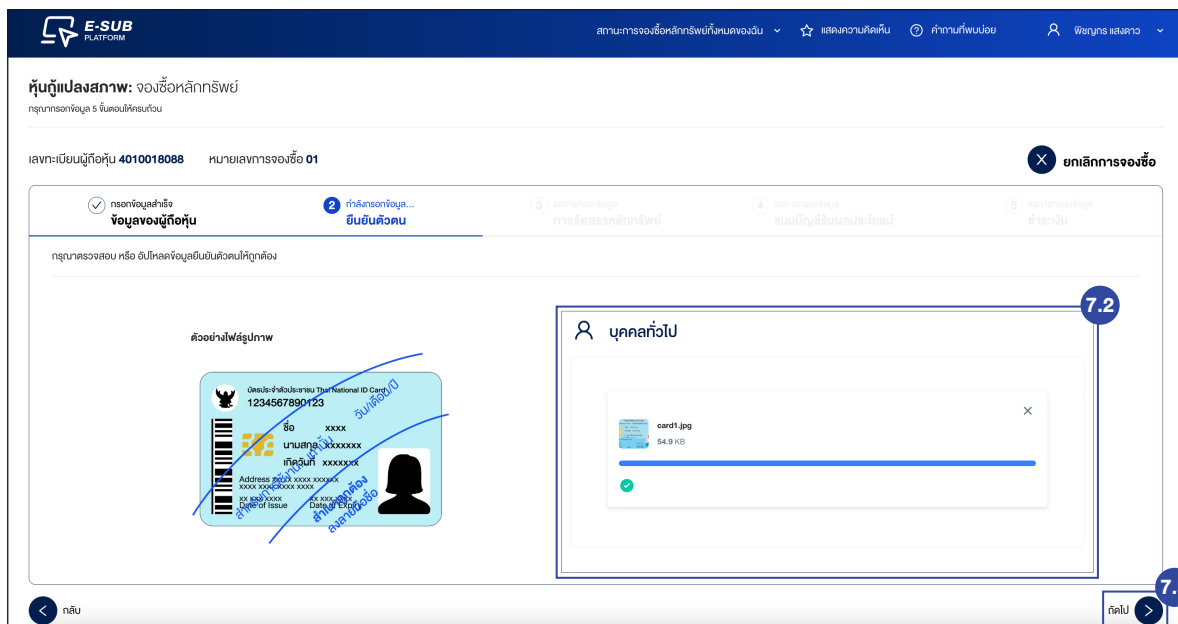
E-SUB PLATFORM

สถานะการจองซื้อหลักทรัพย์ทั้งหมดของฉัน

แสดงความคิดเห็น

คำถามที่พบบ่อย

พิชญกร แสงดาว

หุ้นกู้แปลงสภาพ: จองซื้อหลักทรัพย์

กรุณากรอกข้อมูล 5 ขั้นตอนให้ครบถ้วน

เลขทะเบียนผู้ถือหุ้น 4010018088 หมายเลขการจองซื้อ 01

ยกเลิกการจองซื้อ

กรอกข้อมูลสำเร็จ
ข้อมูลของผู้ถือหุ้น

2 กำลังกรอกข้อมูล...
ยืนยันตัวตน

3 รอการกรอกข้อมูล
การจัดสรรหลักทรัพย์

4 รอการกรอกข้อมูล
แบบบัญชีรับผลประโยชน์

5 รอการกรอกข้อมูล
ชำระเงิน

กรุณาตรวจสอบ หรือ อัปโหลดข้อมูลยืนยันตัวตนให้ถูกต้อง

ตัวอย่างไฟล์รูปภาพ

บัตรประจำตัวประชาชน Thai National ID Card
1234567890123
ชื่อ xxxx
นามสกุล xxxxxxx
เกิดวันที่ xxxxxxx
Address xxxxx xxxx xxxxxx
xxxx xxxxxxxxx xxxx
xx xxx xxxx xx xxx xxxx
Date of Issue Date of Expiry
วัน/เดือน/ปี
สำเนาใช้เฉพาะเท่านั้น
สำเนาถูกต้อง
ลงลายมือชื่อ

7.2

บุคคลทั่วไป

card1.jpg
54.9 KB

7.

กลับ

ถัดไป